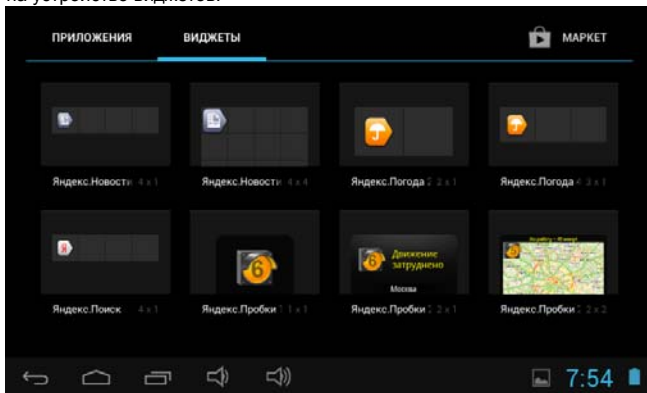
на устройство виджеты.

ПРИЛОЖЕНИЯ ВИДЖЕТЫ МАРКЕТ

Яндекс.Новости 4 x 1
Яндекс.Новости 4 x 4
Яндекс.Погода 2 2 x 1
Яндекс.Погода 4 3 x 1

Яндекс.Поиск 4 x 1
Яндекс.Пробки 1 1 x 1
Движение затруднено
Москва
Яндекс.Пробки 2 2 x 1
Яндекс.Пробки 2 2 x 2

7:54